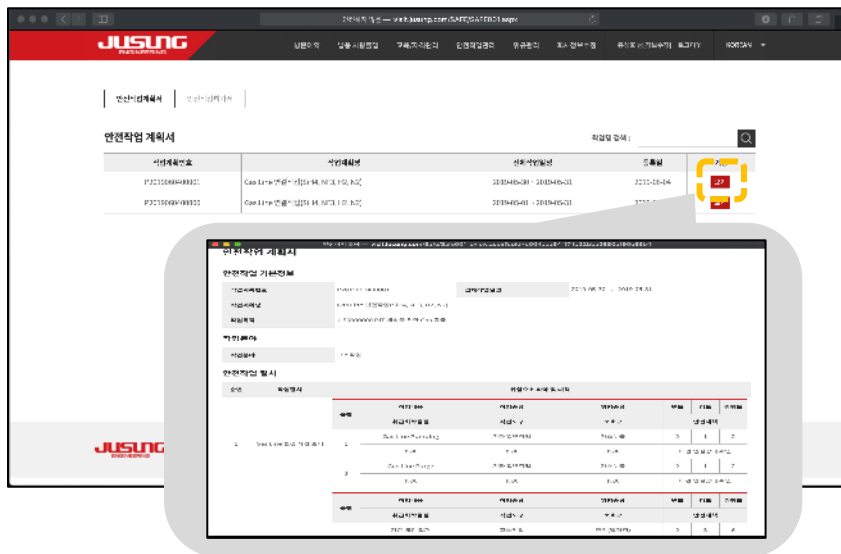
JUSUNG

KOREAN

안전작업 계획서

안전작업 계획서

작업명 검색 :

Gas Line 연결 작업(SiH4, NF3, N2, N2)

Gas Line 연결 작업(SiH4, NF3, N2, N2)

2019-05-30 ~ 2019-05-31

2019-05-01 ~ 2019-05-31

안전작업 계획서

안전작업 기본정보

안전작업 절차

JUSUNG

Gas Line Purge

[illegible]